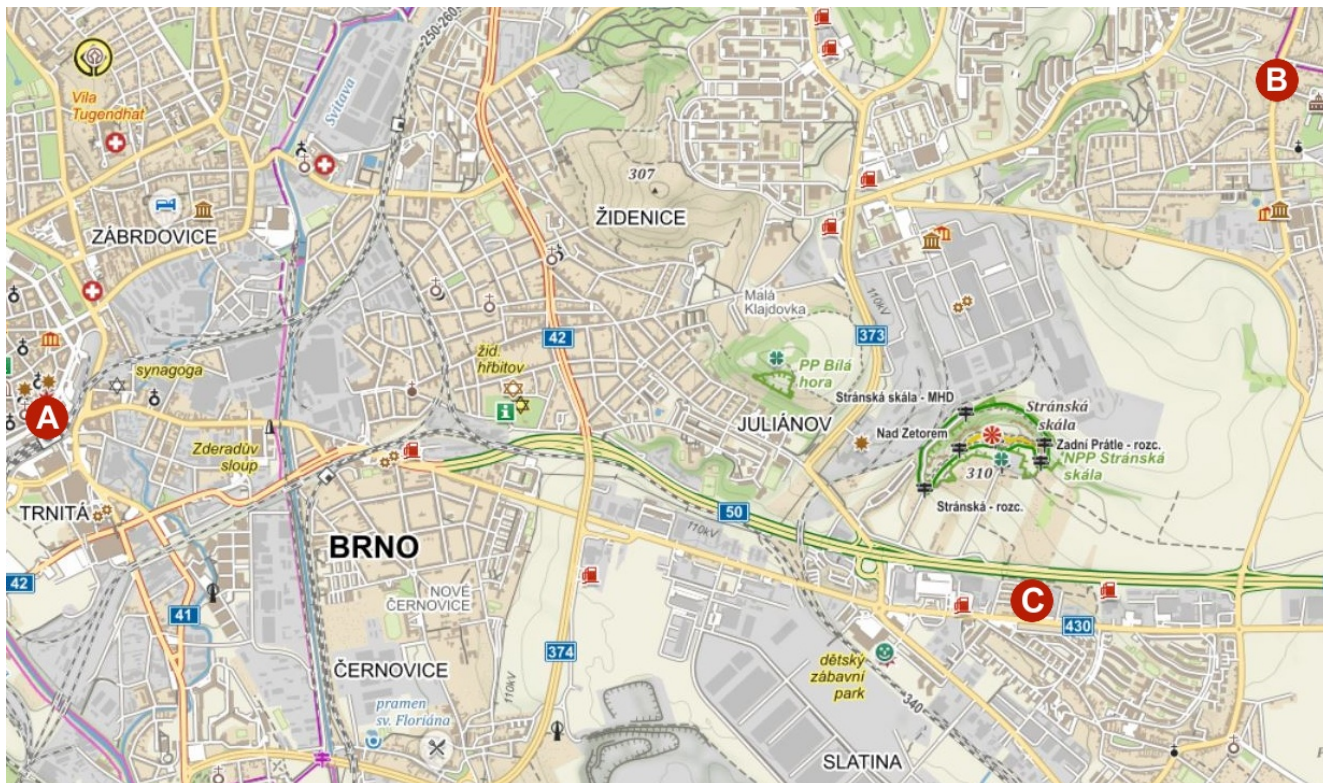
B
Vila Tugendhat
ZÁBRDOVICE
Svitava
250-260
307
ŽIDENICE
Malá Klajdovka
42
373
110kV
PP Bílá hora
žid. hřbitov
synagoga
A
Zderadův sloup
Stránská skála - MHD
Stránská skála
JULIÁNOV
Nad Zetorem
Zadní Prátle - rozc.
NPP Stránská skála
310
Stránská - rozc.
TRNITÁ
50
110kV
BRNO
42
41
NOVÉ ČERNOVICE
C
430
ČERNOVICE
374
dětský zábavní park
pramen sv. Floriána
110kV
340
SLATINA